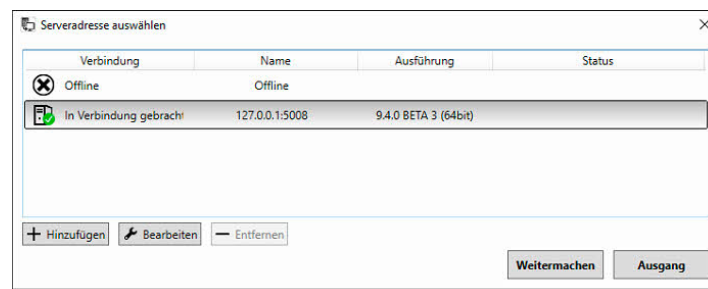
Serveradresse auswählen

×

| Verbindung | Name | Ausführung | Status |
|---|---|---|---|
| Offline | Offline | | |
| In Verbindung gebracht | 127.0.0.1:5008 | 9.4.0 BETA 3 (64bit) | |

+ Hinzufügen

Bearbeiten

— Entfernen

Weitermachen

Ausgang